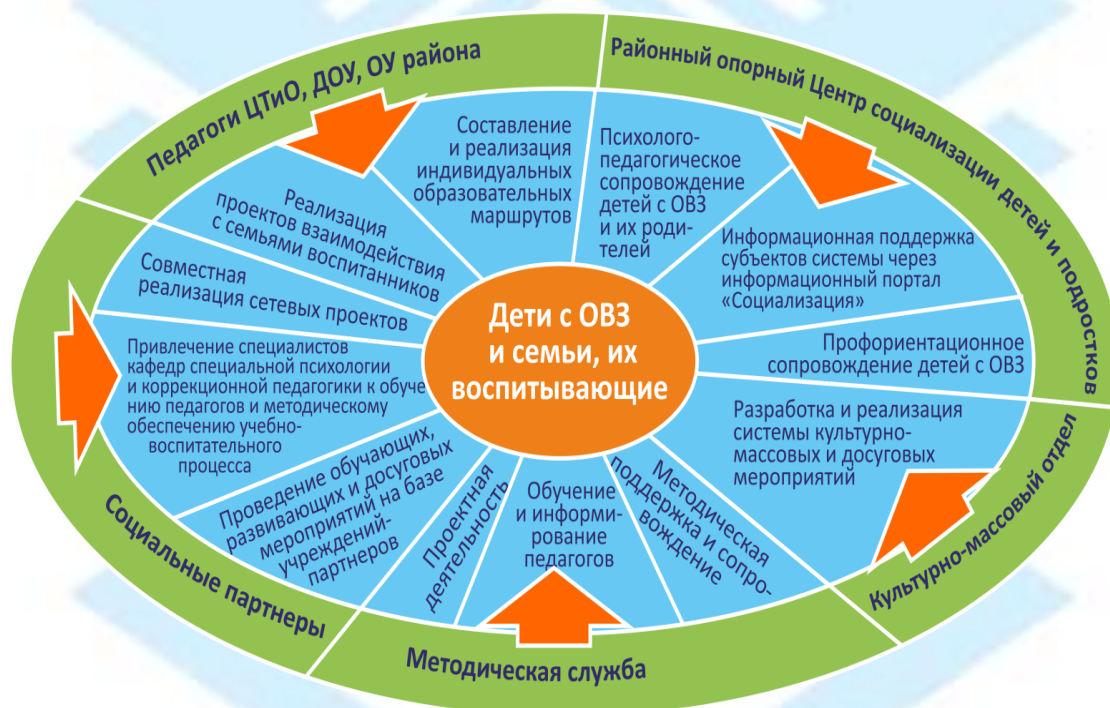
Педагоги ЦТиО, ДОУ, ОУ района

Районный опорный Центр социализации детей и подростков

Культурно-массовый отдел

Методическая служба

Социальные партнеры

Дети с ОВЗ и семьи, их воспитывающие

Составление и реализация индивидуальных образовательных маршрутов

Психолого-педагогическое сопровождение детей с ОВЗ и их родителей

Информационная поддержка субъектов системы через информационный портал «Социализация»

Профориентационное сопровождение детей с ОВЗ

Разработка и реализация системы культурно-массовых и досуговых мероприятий

Методическая поддержка и сопровождение

Обучение и информирование педагогов

Проектная деятельность

Проведение обучающих, развивающих и досуговых мероприятий на базе учреждений-партнеров

Привлечение специалистов кафедр специальной психологии и коррекционной педагогики к обучению педагогов и методическому обеспечению учебно-воспитательного процесса

Совместная реализация сетевых проектов

Реализация проектов взаимодействия с семьями воспитанников